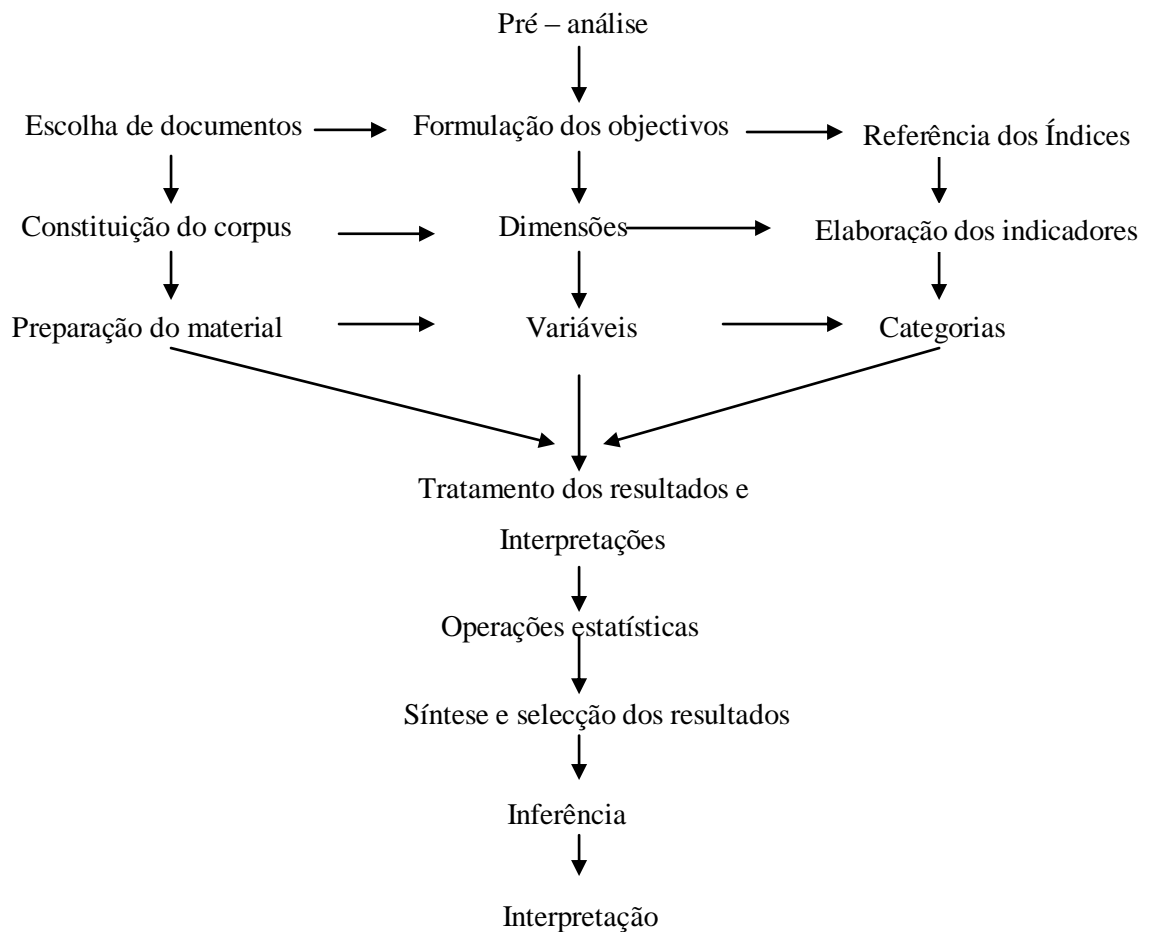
Pré – análise

Escolha de documentos

Formulação dos objectivos

Referência dos Índices

Constituição do corpus

Dimensões

Elaboração dos indicadores

Preparação do material

Variáveis

Categorias

Tratamento dos resultados e

Interpretações

Operações estatísticas

Síntese e selecção dos resultados

Inferência

Interpretação